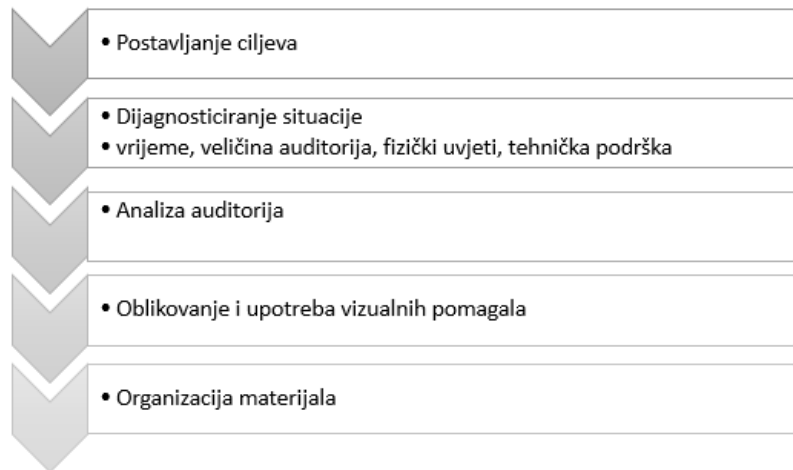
• Postavljanje ciljeva

• Dijagnosticiranje situacije
• vrijeme, veličina auditorija, fizički uvjeti, tehnička podrška

• Analiza auditorija

• Oblikovanje i upotreba vizualnih pomagala

• Organizacija materijala